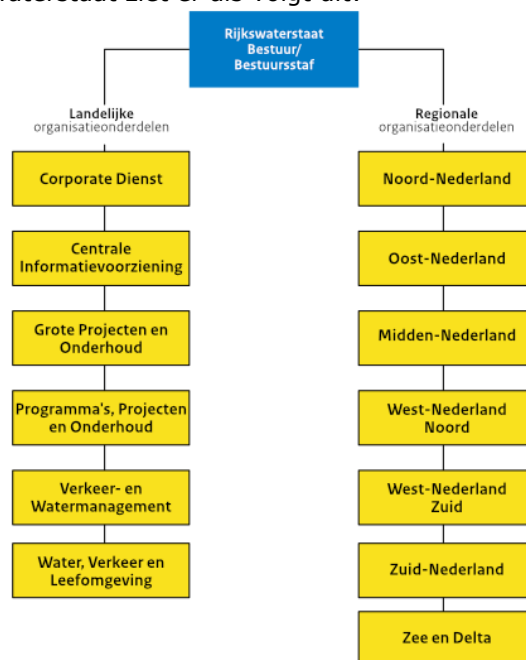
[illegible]aterstaat ziet er als volgt uit.

Rijkswaterstaat Bestuur/ Bestuursstaf

Landelijke organisatieonderdelen

Corporate Dienst

Centrale Informatievoorziening

Grote Projecten en Onderhoud

Programma's, Projecten en Onderhoud

Verkeer- en Watermanagement

Water, Verkeer en Leefomgeving

Regionale organisatieonderdelen

Noord-Nederland

Oost-Nederland

Midden-Nederland

West-Nederland Noord

West-Nederland Zuid

Zuid-Nederland

Zee en Delta